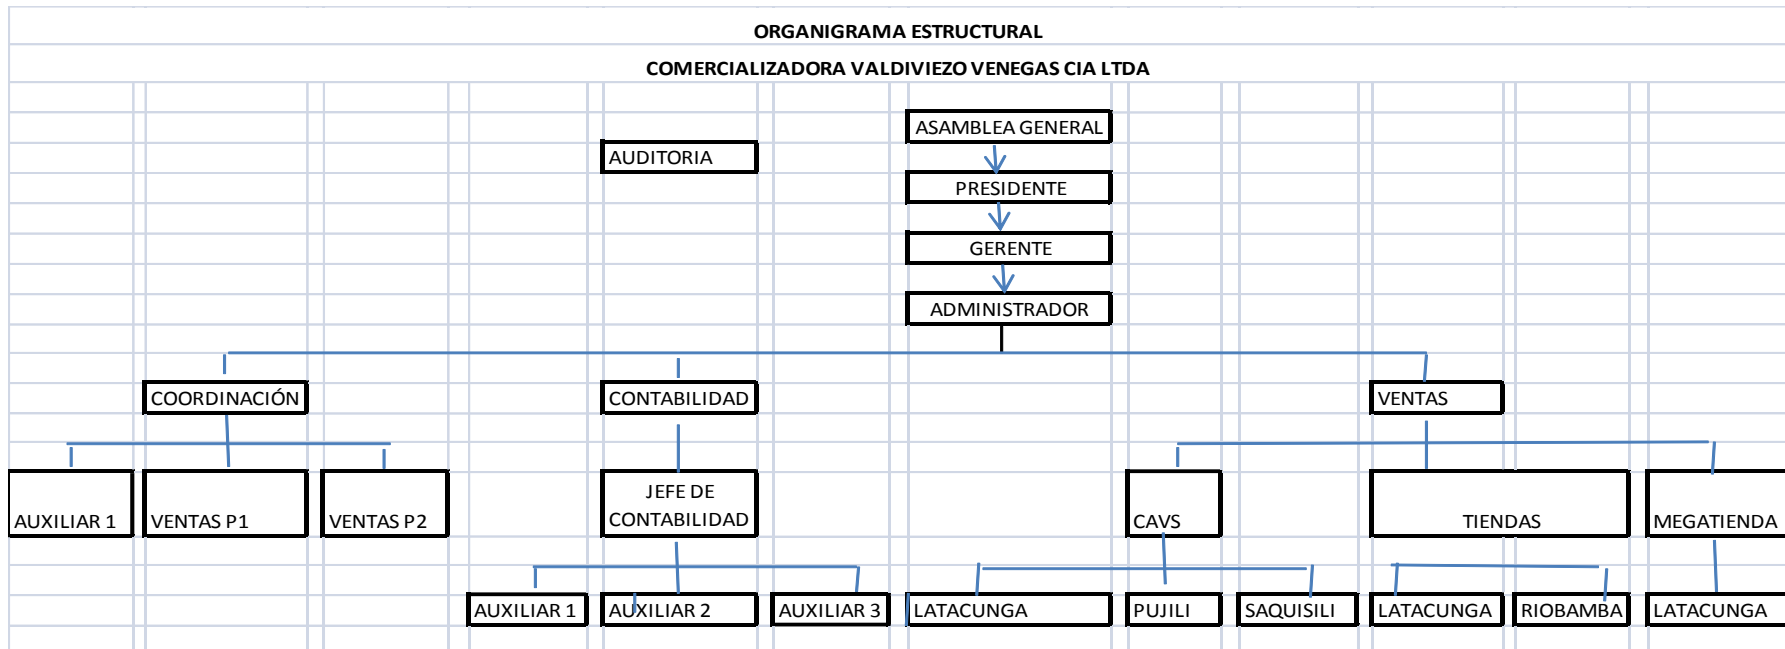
ORGANIGRAMA ESTRUCTURAL

COMERCIALIZADORA VALDIVIEZO VENEGAS CIA LTDA

ASAMBLEA GENERAL

AUDITORIA

PRESIDENTE

GERENTE

ADMINISTRADOR

COORDINACIÓN

CONTABILIDAD

VENTAS

AUXILIAR 1

VENTAS P1

VENTAS P2

JEFE DE CONTABILIDAD

CAVS

TIENDAS

MEGATIENDA

AUXILIAR 1

AUXILIAR 2

AUXILIAR 3

LATACUNGA

PUJILI

SAQUISILI

LATACUNGA

RIOBAMBA

LATACUNGA